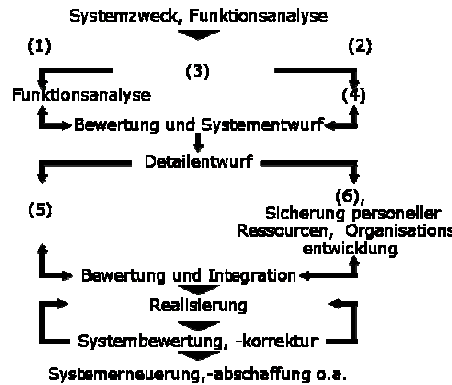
Systemzweck, Funktionsanalyse

(1)

(3)

(2)

Funktionsanalyse

(4)

Bewertung und Systementwurf

Detailentwurf

(5)

(6), Sicherung personeller Ressourcen, Organisationsentwicklung

Bewertung und Integration

Realisierung

Systembewertung, -korrektur

Systemerneuerung,-abschaffung o.a.